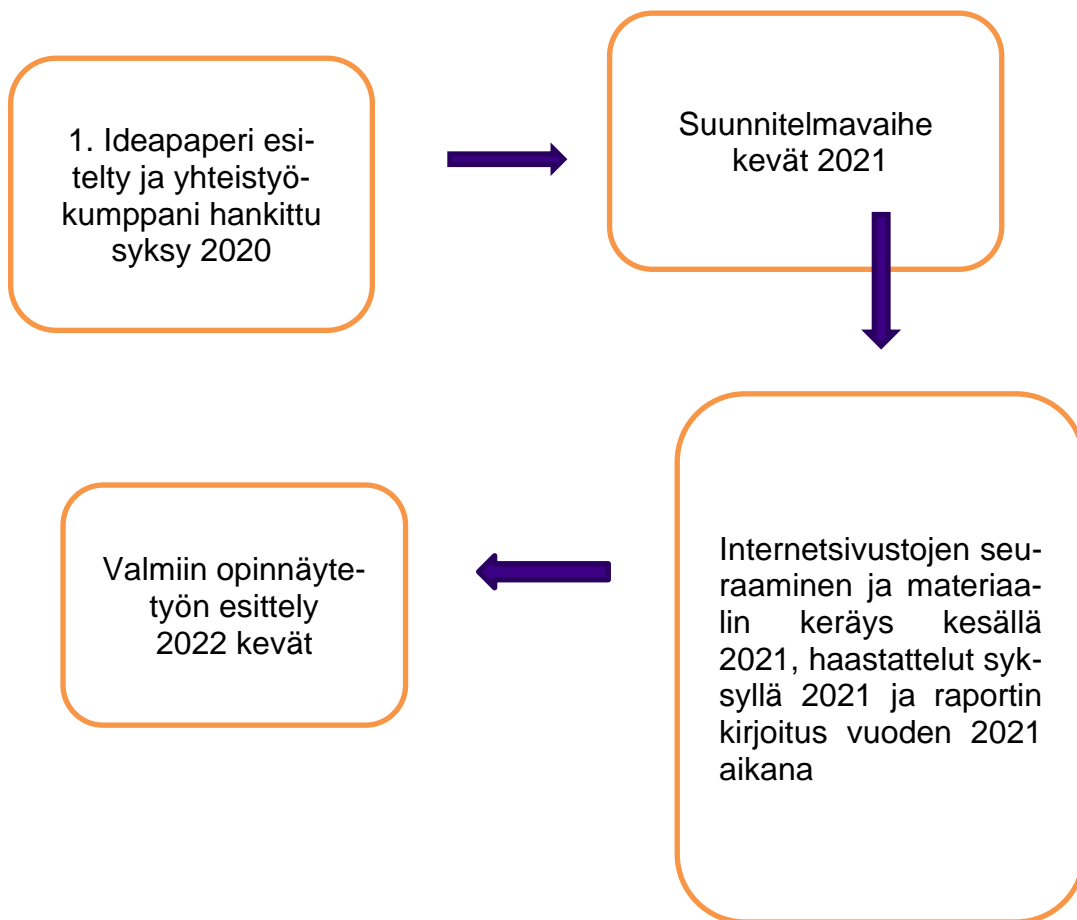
1. Ideapaperi esitelty ja yhteistyökumppani hankittu syksy 2020

Suunnitelmavaihe kevät 2021

Internetsivustojen seuraaminen ja materiaalin keräys kesällä 2021, haastattelut syksyllä 2021 ja raportin kirjoitus vuoden 2021 aikana

Valmiin opinnäytetyön esittely 2022 kevät